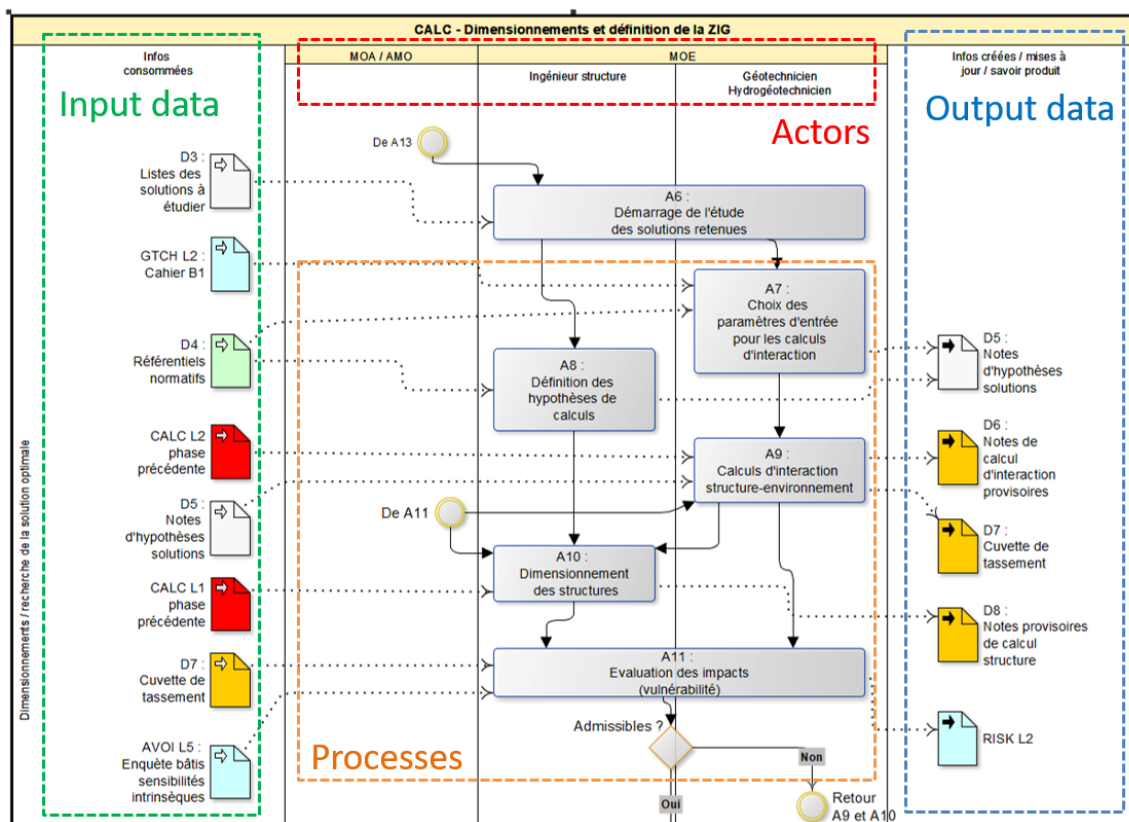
CALC - Dimensionnements et définition de la ZIG

Infos consommées

Input data

MOA / AMO

MOE

Ingénieur structure

Géotechnicien Hydrogéotechnicien

Infos créées / mises à jour / savoir produit

Output data

Actors

Dimensionnements / recherche de la solution optimale

De A13

D3 : Listes des solutions à étudier

A6 : Démarrage de l'étude des solutions retenues

GTCH L2 : Cahier B1

A7 : Choix des paramètres d'entrée pour les calculs d'interaction

D4 : Référentiels normatifs

A8 : Définition des hypothèses de calculs

D5 : Notes d'hypothèses solutions

CALC L2 phase précédente

A9 : Calculs d'interaction structure-environnement

D6 : Notes de calcul d'interaction provisoires

D5 : Notes d'hypothèses solutions

De A11

D7 : Cuvette de tassement

A10 : Dimensionnement des structures

CALC L1 phase précédente

D8 : Notes provisoires de calcul structure

D7 : Cuvette de tassement

A11 : Evaluation des impacts (vulnérabilité)

RISK L2

Admissibles ?

AVOI L5 : Enquête bâtis sensibilités intrinsèques

Processes

Non

Oui

Retour A9 et A10